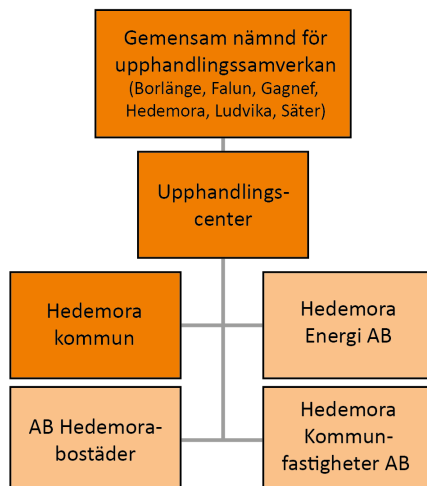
Gemensam nämnd för upphandlingssamverkan (Borlänge, Falun, Gagnef, Hedemora, Ludvika, Säter)

Upphandlingscenter

Hedemora kommun

Hedemora Energi AB

AB Hedemorabostäder

Hedemora Kommunfastigheter AB